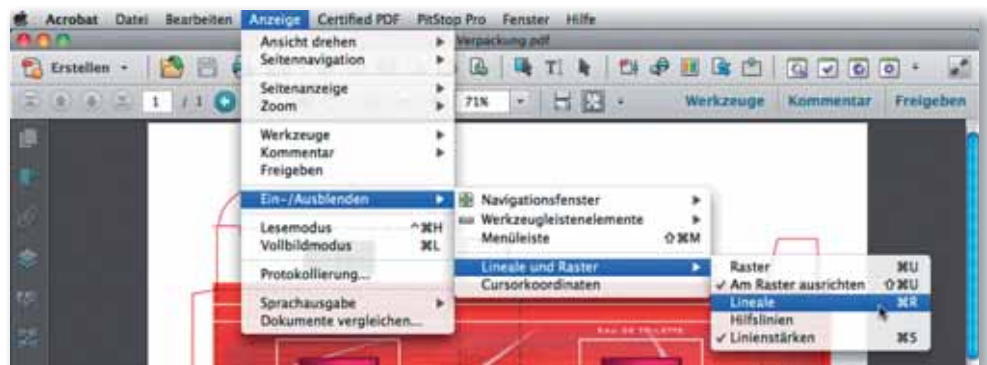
Acrobat Datei Bearbeiten Anzeige Certified PDF PitStop Pro Fenster Hilfe

Verpackung.pdf

Erstellen

1 / 1

71%

Werkzeuge Kommentar Freigeben

Ansicht drehen
Seitennavigation

Seitenanzeige
Zoom

Werkzeuge
Kommentar
Freigeben

Ein-/Ausblenden

Lesemodus ^⌘H
Vollbildmodus ⌘L

Protokollierung...

Sprachausgabe
Dokumente vergleichen...

Navigationsfenster
Werkzeugleistenelemente
Menüleiste ⇧⌘M

Lineale und Raster
Cursorkoordinaten

Raster ⌘U
✓ Am Raster ausrichten ⇧⌘U
Lineale ⌘R
Hilfslinien
✓ Linienstärken ⌘5

EAU DE TOILETTE